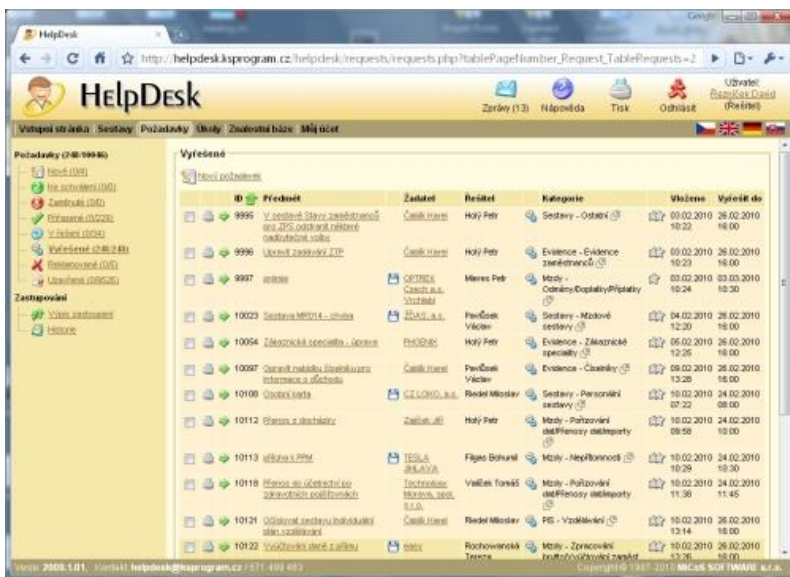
HelpDesk

http://helpdesk.ksprogram.cz/helpdesk/requests/requests.php?tablePageNumber_Request_TableRequests=2

HelpDesk

Zprávy (13) Nápověda Tisk Odhlásit

Uživatel: Rozsíček David (Řešitel)

Vstupní stránka Sestavy Požadavky Úkoly Znalostní báze Můj účet

Požadavky (248/10046)
Nové (0/4)
Ke schválení (0/0)
Zamítnuté (0/0)
Přiřazené (0/229)
V řešení (0/24)
Vyřešené (248/248)
Reklamované (0/5)
Uzavřené (0/9526)

Zastupování
Výpis zastoupení
Historie

Vyřešené

Nový požadavek

| | ID | Předmět | Žadatel | Řešitel | Kategorie | Vloženo | Vyřešit do |
|---|---|---|---|---|---|---|---|
| | 9995 | V sestavě Stavy zaměstnanců pro ZPS odstranit některé nadbytečné volby | Čašík Karel | Holý Petr | Sestavy - Ostatní | 03.02.2010 10:22 | 26.02.2010 16:00 |
| | 9996 | Úprava zadávání ZTP | Čašík Karel | Holý Petr | Evidence - Evidence zaměstnanců | 03.02.2010 10:23 | 26.02.2010 16:00 |
| | 9997 | srážky | OPTREX Czech a.s. Vrchlabí | Mareš Petr | Mzdy - Odměny/Doplatky/Příplatky | 03.02.2010 10:24 | 03.03.2010 10:30 |
| | 10023 | Sestava MR014 - chyba | ŽĎAS, a.s. | Pavlíček Václav | Sestavy - Mzdové sestavy | 04.02.2010 12:20 | 26.02.2010 16:00 |
| | 10054 | Zákaznická specialita - úprava | PHOENIX | Holý Petr | Evidence - Zákaznické speciality | 05.02.2010 12:25 | 26.02.2010 16:00 |
| | 10097 | Opravit nabídku číselníku pro informace o důchodu | Čašík Karel | Pavlíček Václav | Evidence - Číselníky | 09.02.2010 13:28 | 26.02.2010 16:00 |
| | 10108 | Osobní karta | CZ LOKO, a.s. | Riedel Miloslav | Sestavy - Personální sestavy | 10.02.2010 07:22 | 24.02.2010 08:00 |
| | 10112 | Přenos z docházky | Zajíček Jiří | Holý Petr | Mzdy - Pořizování dat/Přenosy dat/Importy | 10.02.2010 09:58 | 26.02.2010 10:00 |
| | 10113 | příloha k PPM | TESLA JIHLAVA | Fikes Bohumil | Mzdy - Nepřítomnosti | 10.02.2010 10:29 | 24.02.2010 10:30 |
| | 10118 | Přenos do účetnictví po zdravotních pojišťovnách | Technoplyn Morava, spol. s r.o. | Vaříček Tomáš | Mzdy - Pořizování dat/Přenosy dat/Importy | 10.02.2010 11:38 | 24.02.2010 11:45 |
| | 10121 | Odlišovat sestavu individuální stán vzdělávání | Čašík Karel | Riedel Miloslav | PIS - Vzdělávání | 10.02.2010 13:14 | 26.02.2010 16:00 |
| | 10122 | Vyúčtování daně z příjmu | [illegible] | Rochowanská Tereza | Mzdy - Zpracování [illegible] | 10.02.2010 13:36 | 26.02.2010 16:00 |

Verze 2009.1.01, Kontakt: helpdesk@ksprogram.cz / 571 499 403 Copyright © 1997-2010 MICOS SOFTWARE s.r.o.